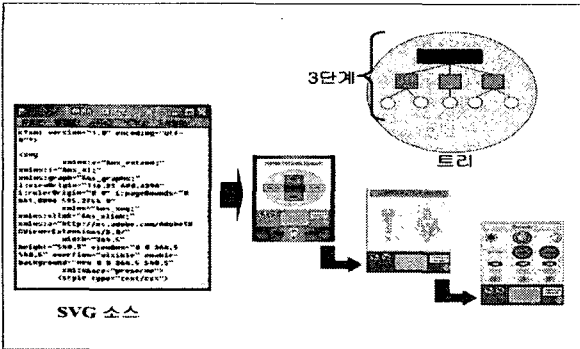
3단계

트리

<?xml version="1.0" encoding="utf-8"?>
<svg
xmlns:x="&ns_extend;"
xmlns:i="&ns_ai;"
xmlns:graph="&ns_graphs;"
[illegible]
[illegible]
xmlns="&ns_svg;"
xmlns:xlink="&ns_xlink;"
xmlns:a="http://ns.adobe.com/AdobeSVGViewerExtensions/3.0/"
width="366.5"
height="598.5" viewBox="0 0 366.5 598.5" overflow="visible" enable-background="new 0 0 366.5 598.5"
xml:space="preserve">
<script type="text/ecmascript"

SVG 소스